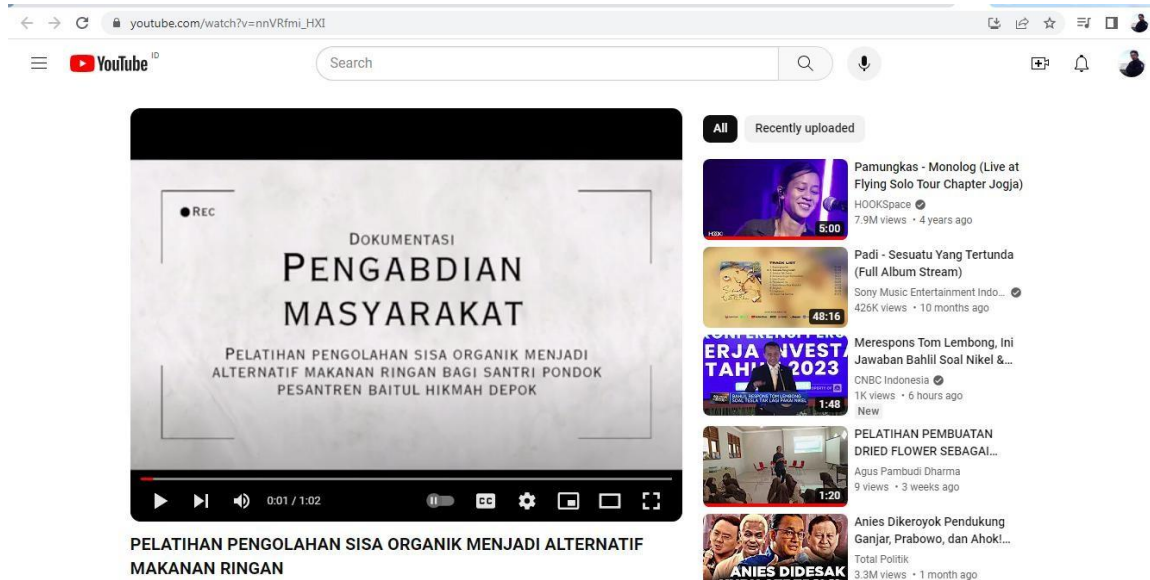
youtube.com/watch?v=nnVRfmi_HXI

YouTube ID

Search

REC

DOKUMENTASI
PENGABDIAN MASYARAKAT

PELATIHAN PENGOLAHAN SISA ORGANIK MENJADI ALTERNATIF MAKANAN RINGAN BAGI SANTRI PONDOK PESANTREN BAITUL HIKMAH DEPOK

0:01 / 1:02

PELATIHAN PENGOLAHAN SISA ORGANIK MENJADI ALTERNATIF MAKANAN RINGAN

All

Recently uploaded

5:00
Pamungkas - Monolog (Live at Flying Solo Tour Chapter Jogja)
HOOKSpace
7.9M views • 4 years ago

48:16
Padi - Sesuatu Yang Tertunda (Full Album Stream)
Sony Music Entertainment Indo...
426K views • 10 months ago

ERJA INVEST TAHUN 2023
1:48
Merespons Tom Lembong, Ini Jawaban Bahlil Soal Nikel &...
CNBC Indonesia
1K views • 6 hours ago
New

1:20
PELATIHAN PEMBUATAN DRIED FLOWER SEBAGAI...
Agus Pambudi Dharma
9 views • 3 weeks ago

ANIES DIDESAK
Anies Dikeroyok Pendukung Ganjar, Prabowo, dan Ahok!...
Total Politik
3.3M views • 1 month ago